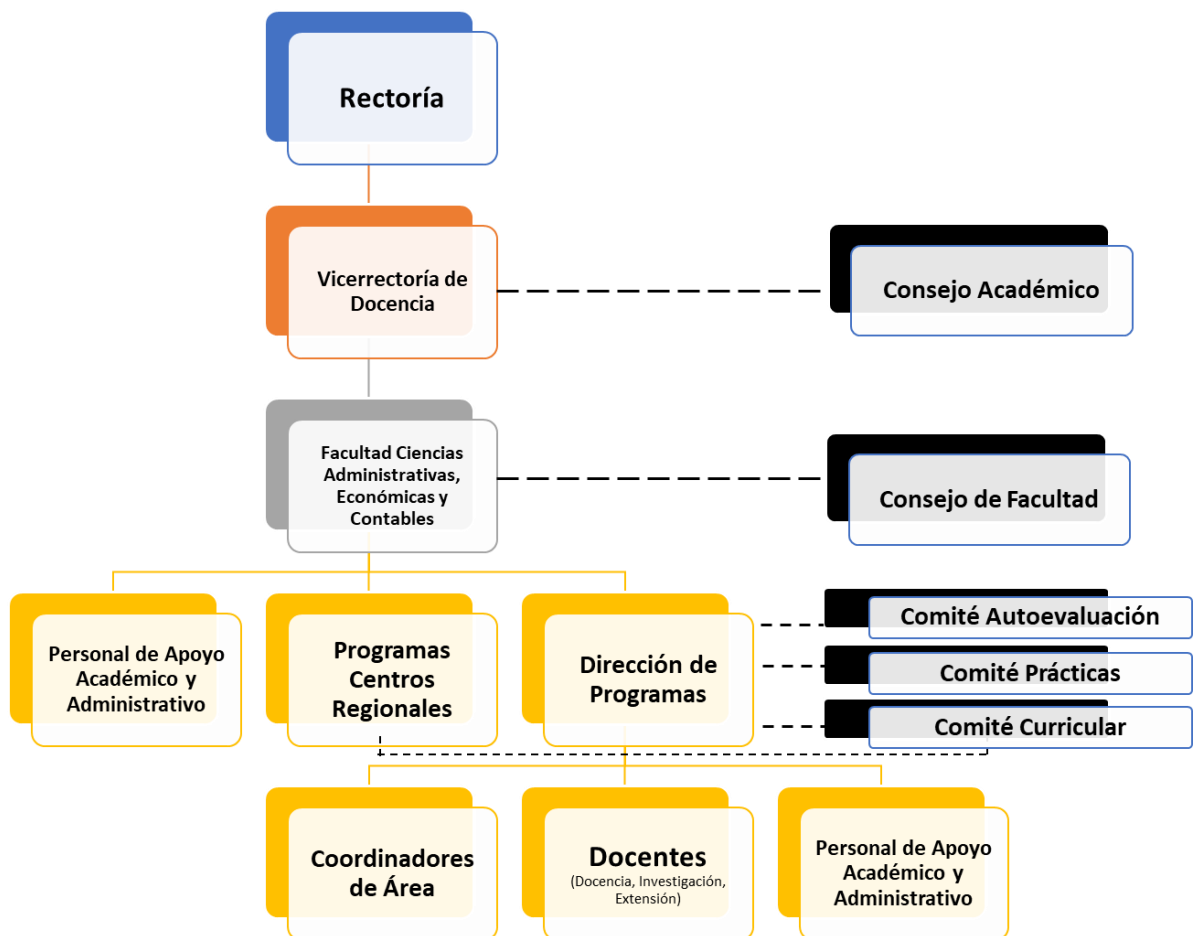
Rectoría

Vicerrectoría de Docencia

Consejo Académico

Facultad Ciencias Administrativas, Económicas y Contables

Consejo de Facultad

Personal de Apoyo Académico y Administrativo

Programas Centros Regionales

Dirección de Programas

Comité Autoevaluación

Comité Prácticas

Comité Curricular

Coordinadores de Área

Docentes
(Docencia, Investigación, Extensión)

Personal de Apoyo Académico y Administrativo